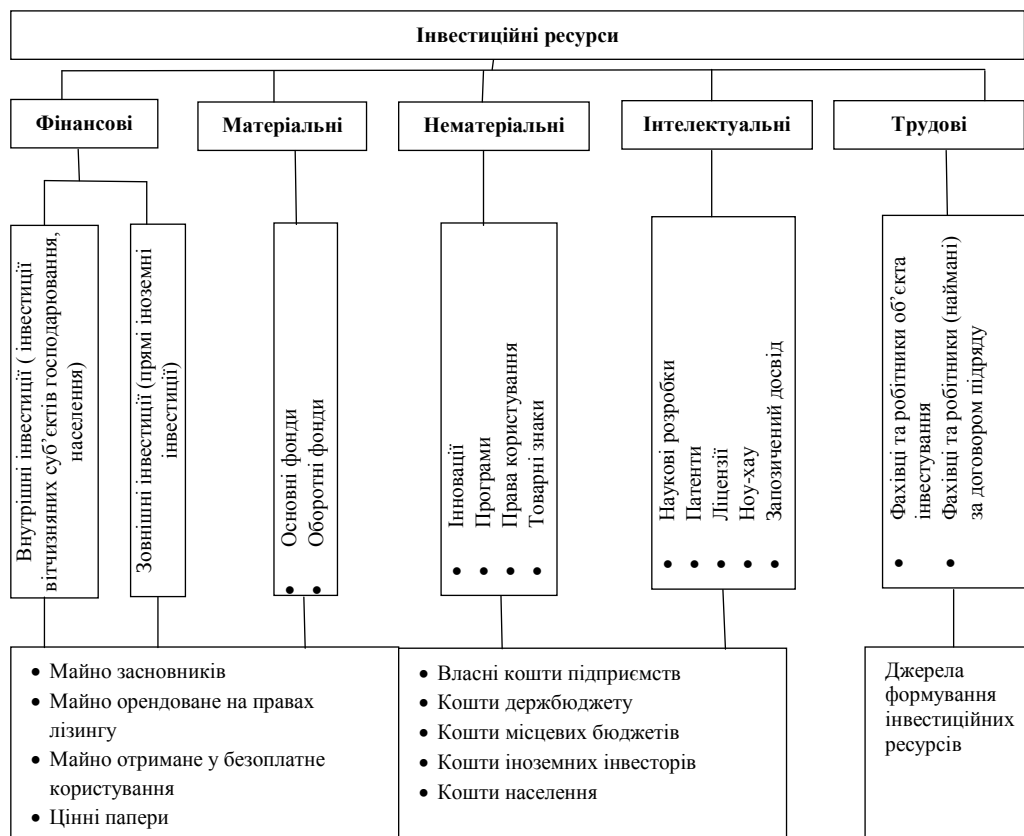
Інвестиційні ресурси

Фінансові

Матеріальні

Нематеріальні

Інтелектуальні

Трудові

Внутрішні інвестиції ( інвестиції вітчизняних суб'єктів господарювання, населення)

Зовнішні інвестиції (прямі іноземні інвестиції)

• Основні фонди
• Оборотні фонди

• Інновації
• Програми
• Права користування
• Товарні знаки

• Наукові розробки
• Патенти
• Ліцензії
• Ноу-хау
• Запозичений досвід

• Фахівці та робітники об'єкта інвестування
• Фахівці та робітники (наймані) за договором підряду

• Майно засновників
• Майно орендоване на правах лізингу
• Майно отримане у безоплатне користування
• Цінні папери

• Власні кошти підприємств
• Кошти держбюджету
• Кошти місцевих бюджетів
• Кошти іноземних інвесторів
• Кошти населення

Джерела формування інвестиційних ресурсів